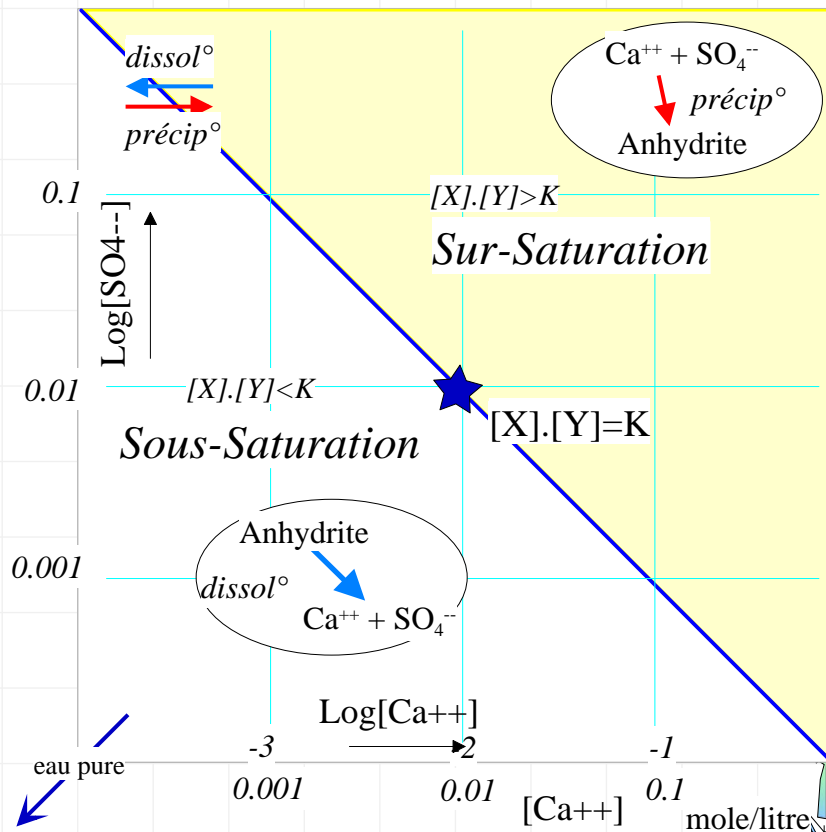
dissol°
précip°
$Ca^{++} + SO_4^{--}$
précip°
Anhydrite
0.1
[X].[Y]>K
Sur-Saturation
Log[SO4--]
0.01
[X].[Y]<K
[X].[Y]=K
Sous-Saturation
Anhydrite
0.001
dissol°
$Ca^{++} + SO_4^{--}$
Log[Ca++]
-3
-2
-1
eau pure
0.001
0.01
0.1
[Ca++]
mole/litre